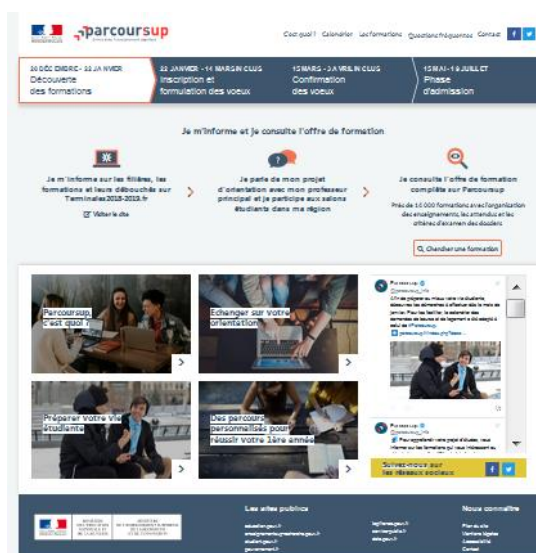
parcoursup

C'est quoi ? Calendrier Les formations Questions fréquentes Contact

20 DÉCEMBRE - 22 JANVIER
Découverte des formations

22 JANVIER - 14 MARS INCLUS
Inscription et formulation des voeux

15 MARS - 3 AVRIL INCLUS
Confirmation des voeux

15 MAI - 19 JUILLET
Phase d'admission

Je m'informe et je consulte l'offre de formation

Je m'informe sur les filières, les formations et leurs débouchés sur Terminales2018-2019.fr

Visiter le site

Je parle de mon projet d'orientation avec mon professeur principal et je participe aux salons étudiants dans ma région

Je consulte l'offre de formation complète sur Parcoursup

Près de 14 000 formations avec l'organisation des enseignements, les attendus et les critères d'examen des dossiers

Chercher une formation

Parcoursup, c'est quoi ?

Echanger sur votre orientation

Préparer votre vie étudiante

Des parcours personnalisés pour réussir votre 1ère année

Parcoursup
@parcoursup_info
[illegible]

Parcoursup
@parcoursup_info
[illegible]

Suivez-nous sur les réseaux sociaux

Les sites publics

Nous connaître